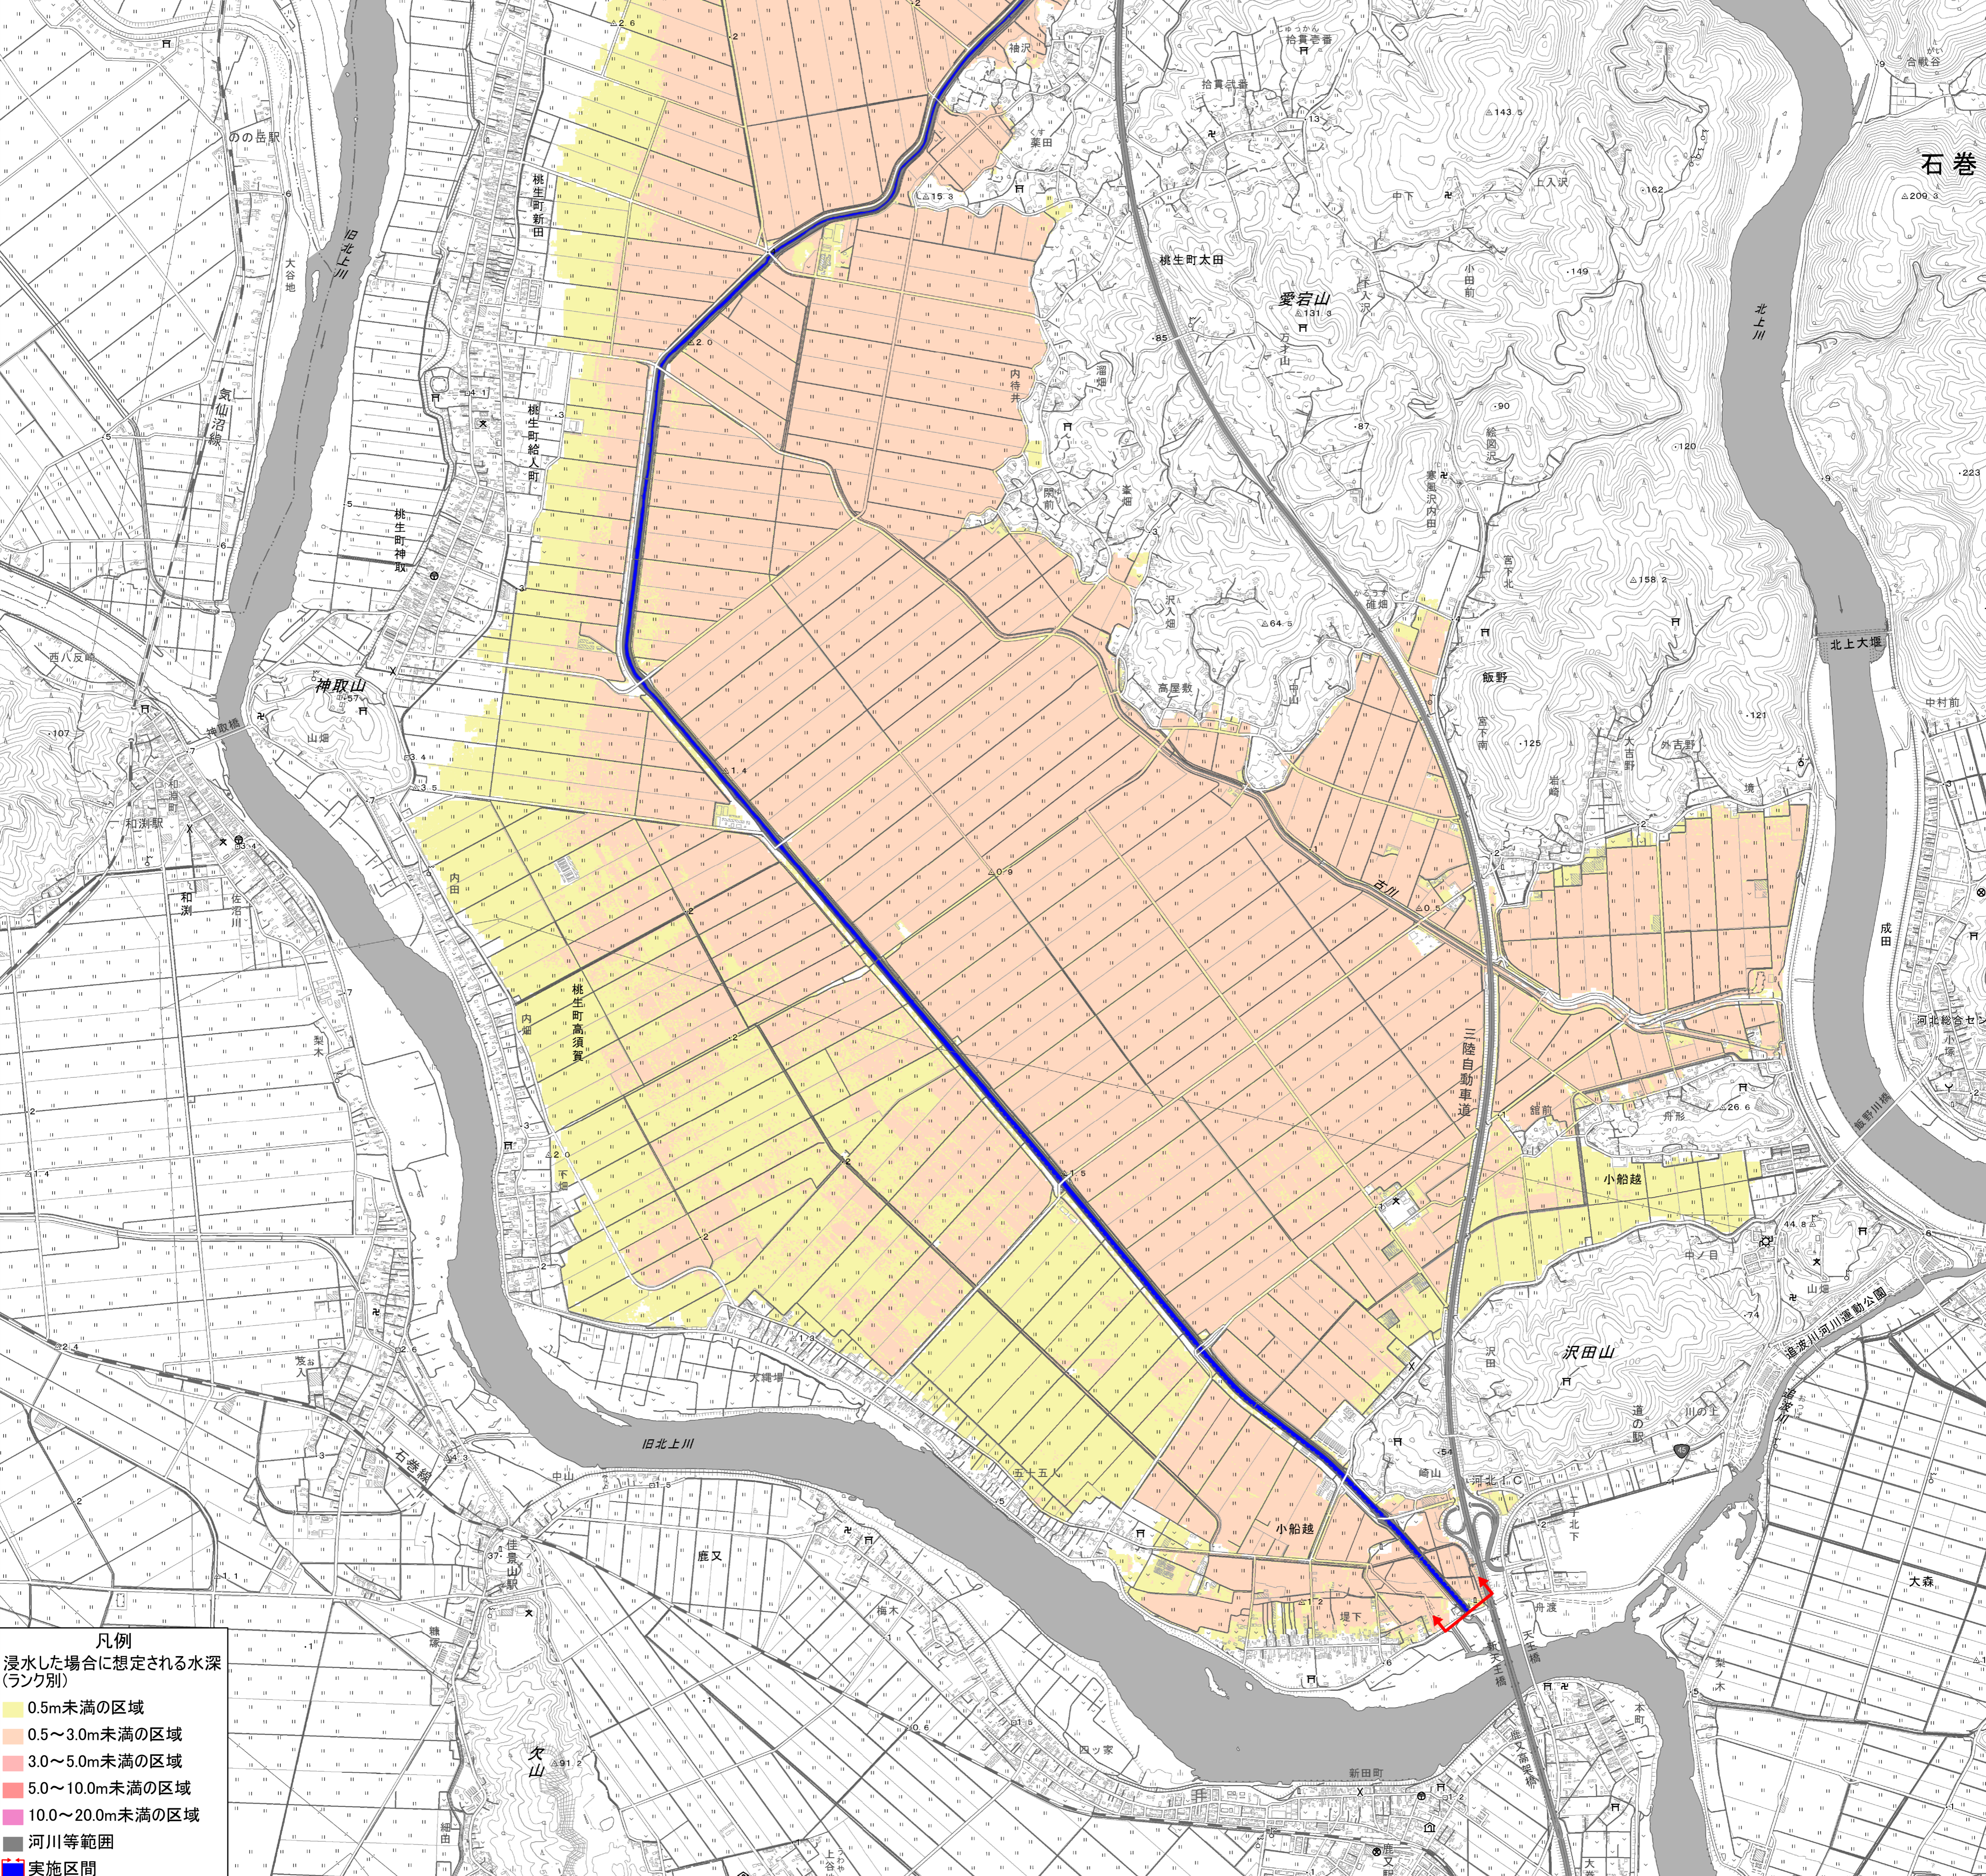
凡例
浸水した場合に想定される水深
(ランク別)
0.5m未満の区域
0.5～3.0m未満の区域
3.0～5.0m未満の区域
5.0～10.0m未満の区域
10.0～20.0m未満の区域
河川等範囲
実施区間

石巻
北上川
北上大堰
旧北上川
桃生町太田
愛宕山
桃生町新田
桃生町給人町
桃生町神取
神取山
和渕駅
和渕
のの岳駅
桃生町高須賀
古川
三陸自動車道
飯野
小船越
沢田山
河北IC
佐沼線
石巻線
欠山
佳景山駅
新田町
大森
成田
追波川河川運動公園